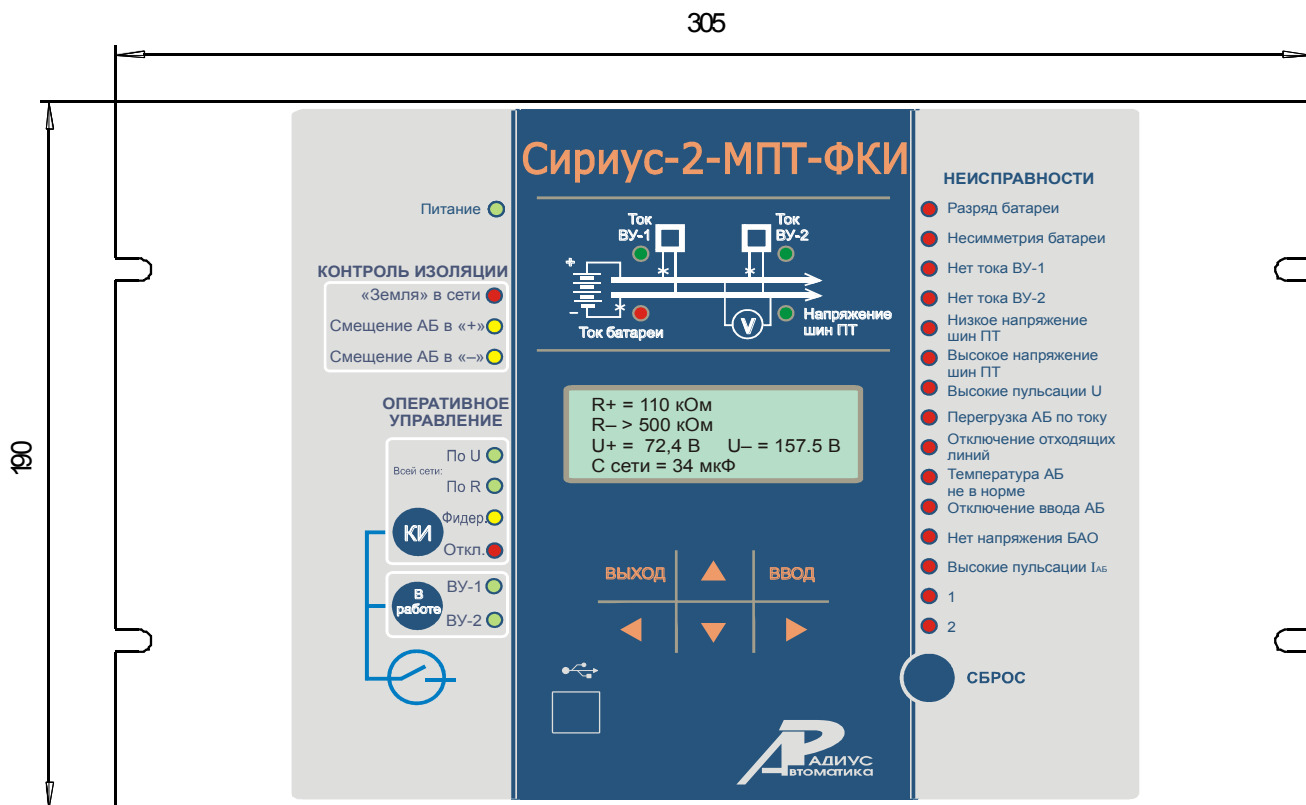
305

190

Сириус-2-МПТ-ФКИ

Питание

КОНТРОЛЬ ИЗОЛЯЦИИ
«Земля» в сети
Смещение АБ в «+»
Смещение АБ в «–»

ОПЕРАТИВНОЕ УПРАВЛЕНИЕ
По U
Всей сети:
По R
Фидер
КИ
Откл.
ВУ-1
В работе
ВУ-2

Ток ВУ-1
Ток ВУ-2
+
–
*
*
*
V
Напряжение шин ПТ
Ток батареи

R+ = 110 кОм
R– > 500 кОм
U+ = 72,4 В U– = 157.5 В
С сети = 34 мкФ

ВЫХОД
ВВОД

НЕИСПРАВНОСТИ
Разряд батареи
Несимметрия батареи
Нет тока ВУ-1
Нет тока ВУ-2
Низкое напряжение шин ПТ
Высокое напряжение шин ПТ
Высокие пульсации U
Перегрузка АБ по току
Отключение отходящих линий
Температура АБ не в норме
Отключение ввода АБ
Нет напряжения БАО
Высокие пульсации $I_{АБ}$
1
2

СБРОС

АДИУС
ВТОМАТИКА